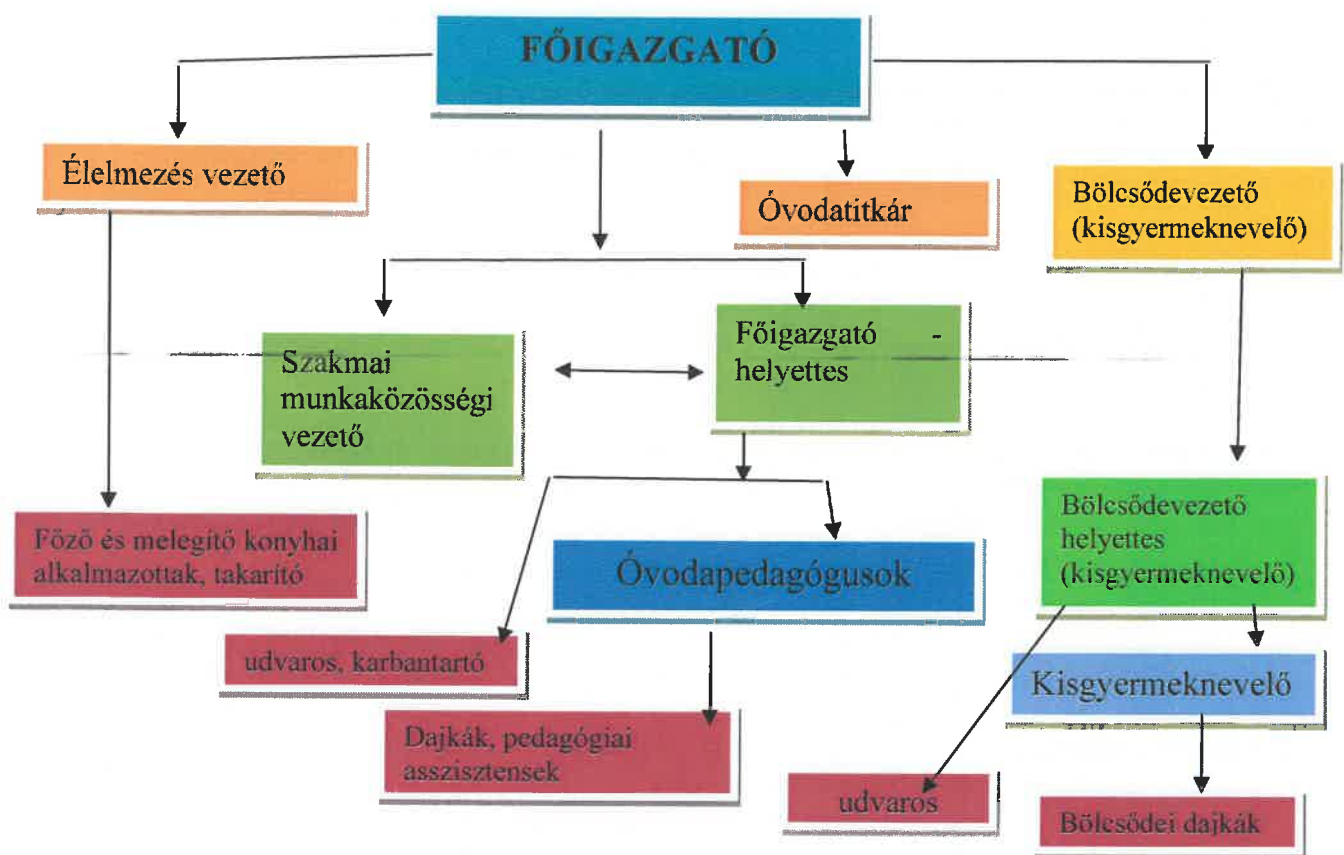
FŐIGAZGATÓ

Élelmezés vezető

Óvodatitkár

Bölcsődevezető (kisgyermeknevelő)

Szakmai munkaközösségi vezető

Főigazgató - helyettes

Főző és melegítő konyhai alkalmazottak, takarító

Óvodapedagógusok

Bölcsődevezető helyettes (kisgyermeknevelő)

udvaros, karbantartó

Kisgyermeknevelő

Dajkák, pedagógiai asszisztensek

udvaros

Bölcsődei dajkák